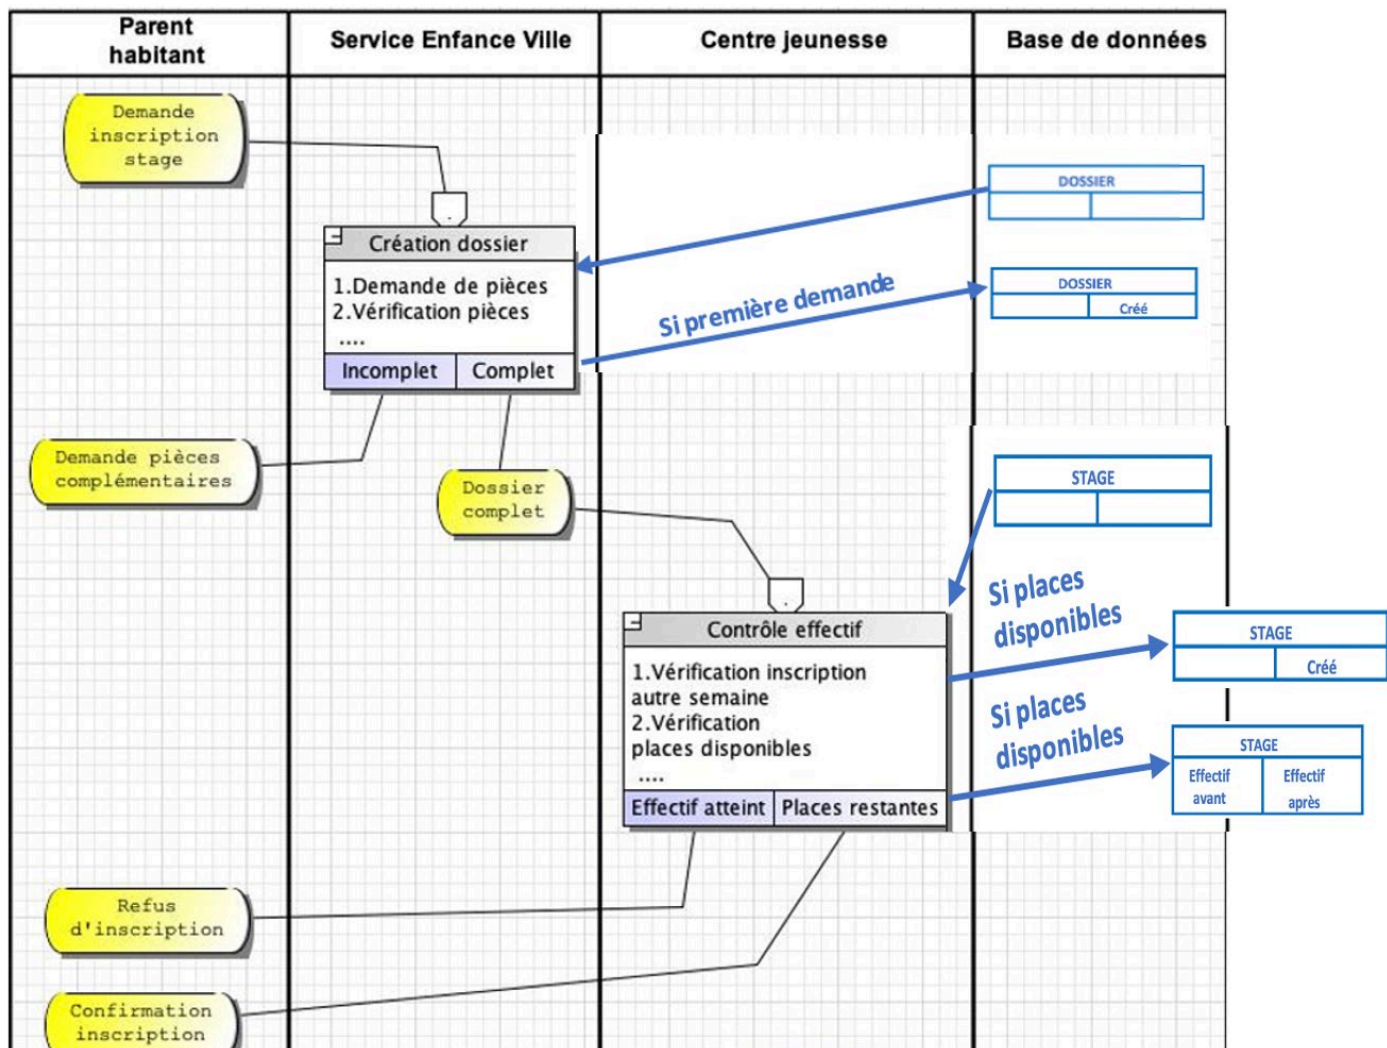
| Parent habitant | Service Enfance Ville | Centre jeunesse | Base de données |
|---|---|---|---|

Demande inscription stage

Création dossier
1.Demande de pièces
2.Vérification pièces
....
Incomplet | Complet

DOSSIER

Si première demande

DOSSIER
Créé

Demande pièces complémentaires

Dossier complet

STAGE

Si places disponibles

Contrôle effectif
1.Vérification inscription autre semaine
2.Vérification places disponibles
....
Effectif atteint | Places restantes

STAGE
Créé

Si places disponibles

STAGE
Effectif avant | Effectif après

Refus d'inscription

Confirmation inscription